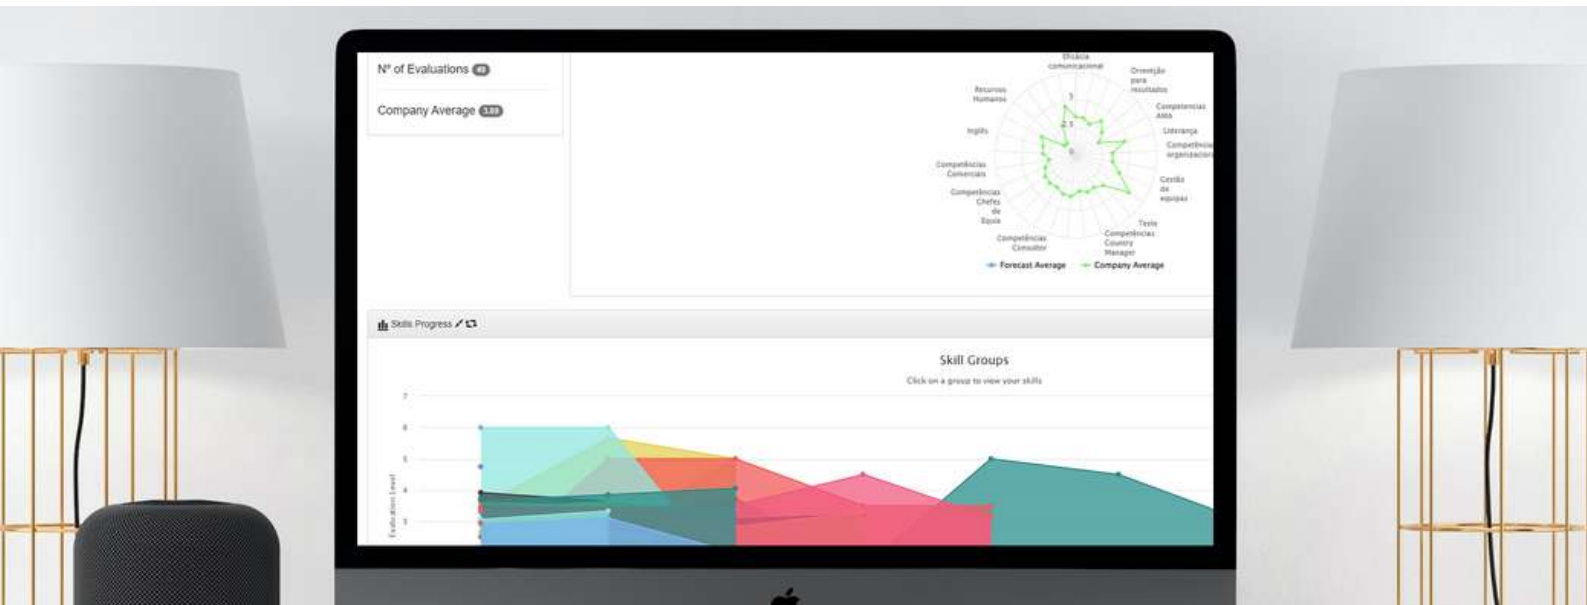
Nº of Evaluations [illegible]

Company Average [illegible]

Eficácia comunicacional

Orientação para resultados

Recursos Humanos

Competencias AMA

Inglês

Liderança

Competências organizacion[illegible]

Competências Comerciais

Gestão de equipas

Competências Chefes de Equipa

Teste Competências Country Manager

Competências Consultor

5

2.5

Forecast Average

Company Average

Skills Progress

Skill Groups

Click on a group to view your skills

7

6

5

4

3

Evaluation Level